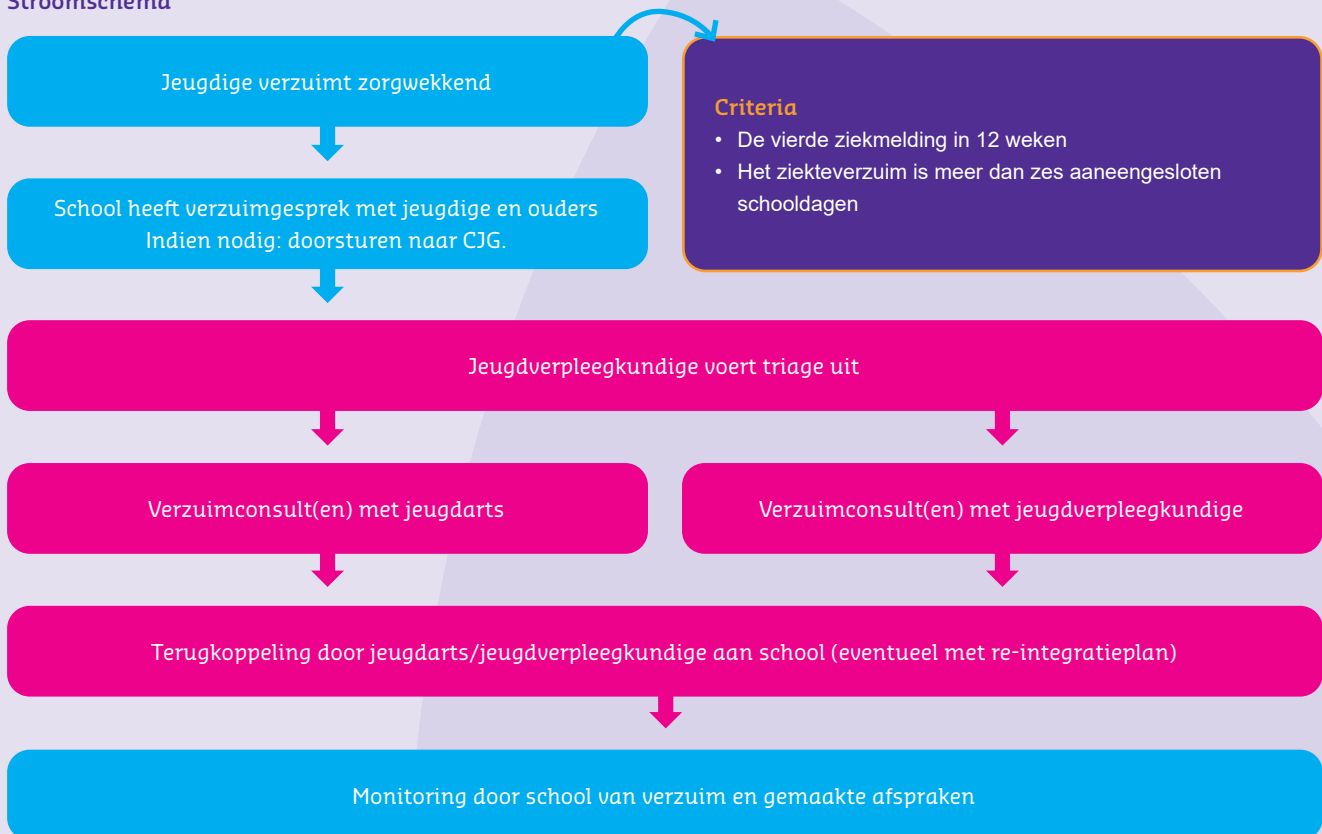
Stroomschema

Jeugdige verzuimt zorgwekkend

School heeft verzuimgesprek met jeugdige en ouders
Indien nodig: doorsturen naar CJG.

Criteria
• De vierde ziekmelding in 12 weken
• Het ziekteverzuim is meer dan zes aaneengesloten schooldagen

Jeugdverpleegkundige voert triage uit

Verzuimconsult(en) met jeugdarts

Verzuimconsult(en) met jeugdverpleegkundige

Terugkoppeling door jeugdarts/jeugdverpleegkundige aan school (eventueel met re-integratieplan)

Monitoring door school van verzuim en gemaakte afspraken